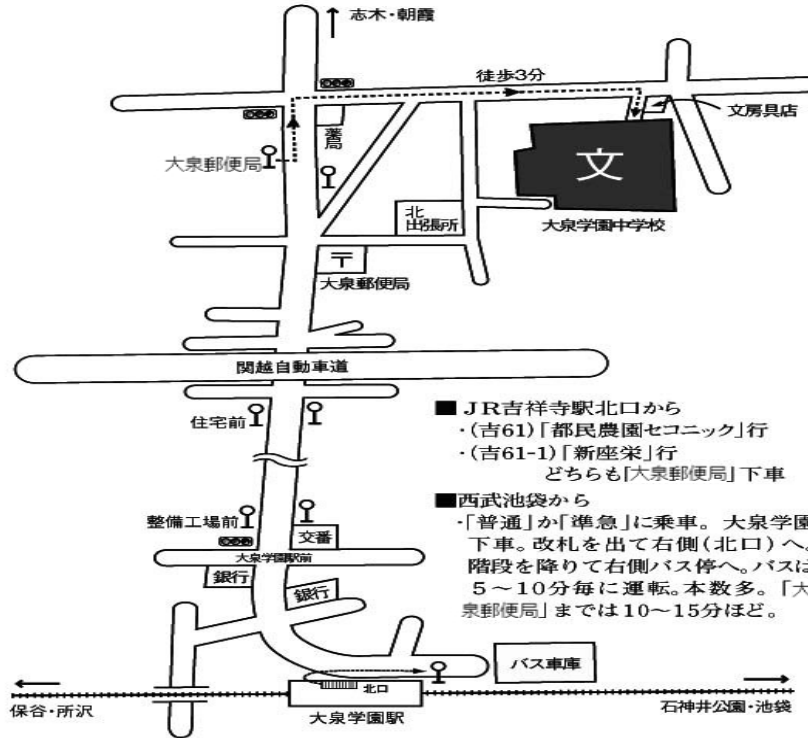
志木・朝霞

徒歩3分

文房具店

薬局

大泉郵便局

文

北出張所

大泉学園中学校

〒

大泉郵便局

関越自動車道

■ＪＲ吉祥寺駅北口から
・(吉61)「都民農園セコニック」行
・(吉61-1)「新座栄」行
どちらも「大泉郵便局」下車

■西武池袋から
・「普通」か「準急」に乗車。大泉学園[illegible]下車。改札を出て右側(北口)へ。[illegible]階段を降りて右側バス停へ。バスは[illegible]5～10分毎に運転。本数多。「大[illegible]泉郵便局」までは10～15分ほど。

住宅前

整備工場前

交番

大泉学園駅前

銀行

銀行

バス車庫

北口

保谷・所沢

大泉学園駅

石神井公園・池袋